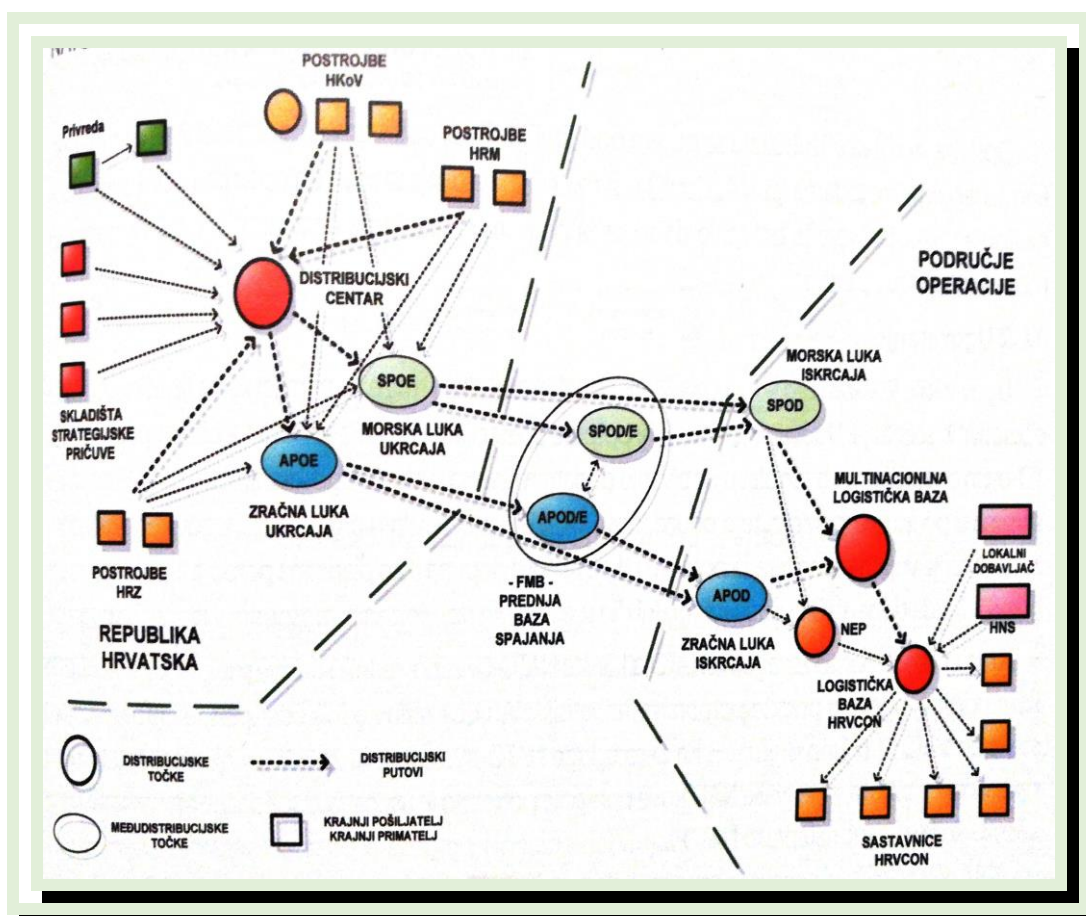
POSTROJBE HKoV

Privreda

POSTROJBE HRM

DISTRIBUCIJSKI CENTAR

PODRUČJE OPERACIJE

SKLADIŠTA STRATEGIJSKE PRIČUVE

SPOE

MORSKA LUKA UKRCAJA

MORSKA LUKA ISKRCAJA

SPOD

SPOD/E

APOE

ZRAČNA LUKA UKRCAJA

APOD/E

MULTINACIONLNA LOGISTIČKA BAZA

LOKALNI DOBAVLJAČ

POSTROJBE HRZ

- FMB - PREDNJA BAZA SPAJANJA

APOD

ZRAČNA LUKA ISKRCAJA

NEP

HNS

REPUBLIKA HRVATSKA

LOGISTIČKA BAZA HRVCON

DISTRIBUCIJSKE TOČKE

DISTRIBUCIJSKI PUTOVI

MEĐUDISTRIBUCIJSKE TOČKE

KRAJNJI POŠILJATELJ KRAJNJI PRIMATELJ

SASTAVNICE HRVCON